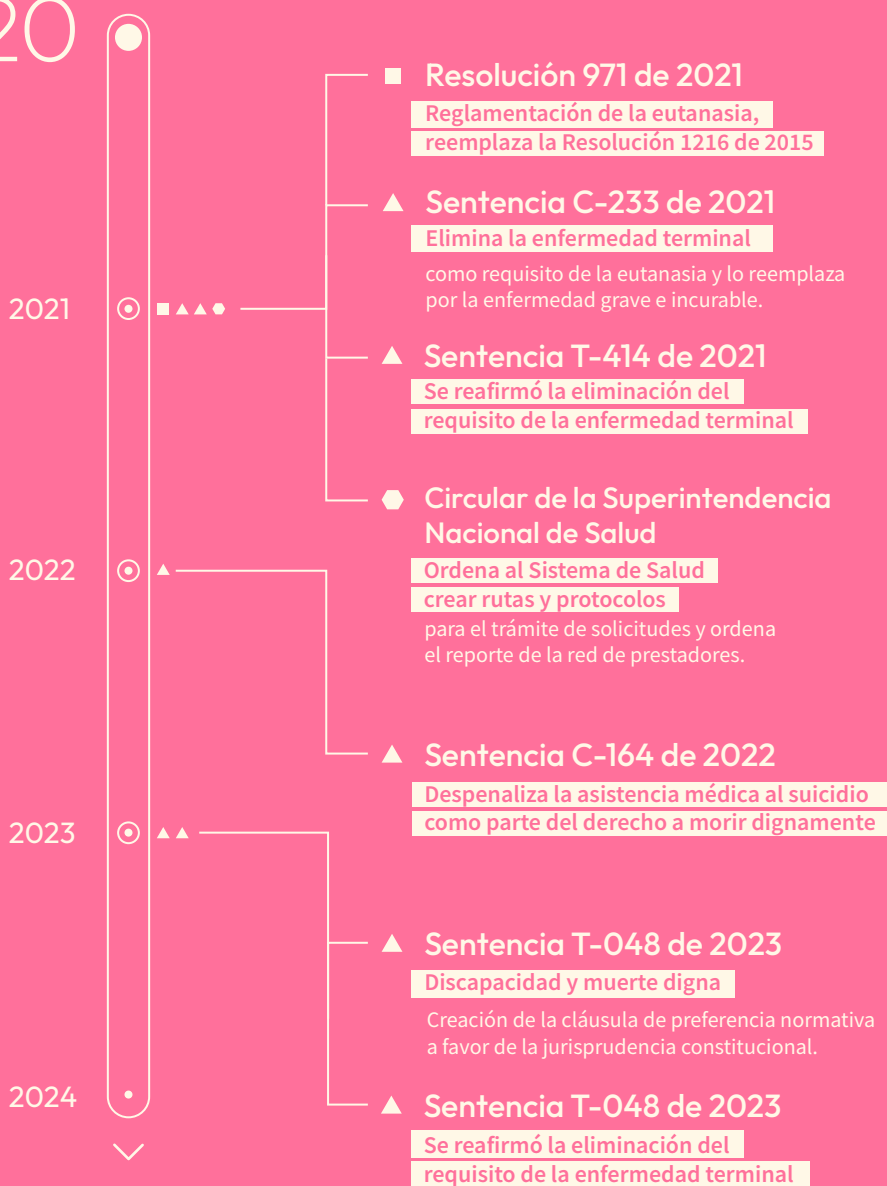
20

2021

2022

2023

2024

Resolución 971 de 2021
Reglamentación de la eutanasia, reemplaza la Resolución 1216 de 2015

Sentencia C-233 de 2021
Elimina la enfermedad terminal
como requisito de la eutanasia y lo reemplaza por la enfermedad grave e incurable.

Sentencia T-414 de 2021
Se reafirmó la eliminación del requisito de la enfermedad terminal

Circular de la Superintendencia Nacional de Salud
Ordena al Sistema de Salud crear rutas y protocolos
para el trámite de solicitudes y ordena el reporte de la red de prestadores.

Sentencia C-164 de 2022
Despenaliza la asistencia médica al suicidio como parte del derecho a morir dignamente

Sentencia T-048 de 2023
Discapacidad y muerte digna
Creación de la cláusula de preferencia normativa a favor de la jurisprudencia constitucional.

Sentencia T-048 de 2023
Se reafirmó la eliminación del requisito de la enfermedad terminal